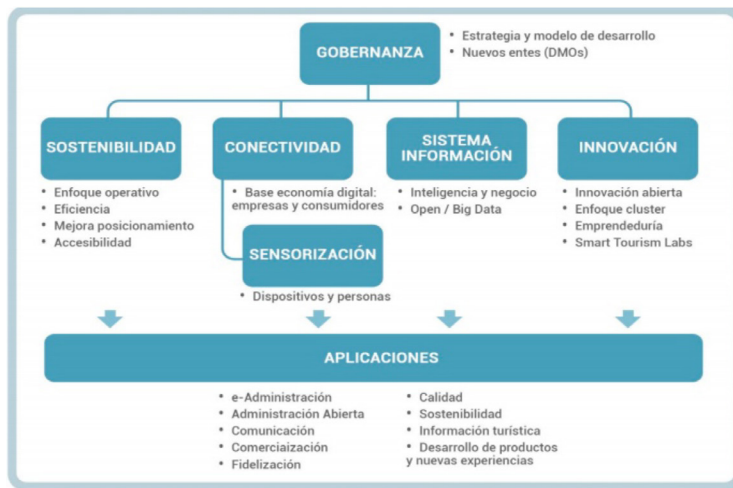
GOBERNANZA

• Estrategia y modelo de desarrollo
• Nuevos entes (DMOs)

SOSTENIBILIDAD

• Enfoque operativo
• Eficiencia
• Mejora posicionamiento
• Accesibilidad

CONECTIVIDAD

• Base economía digital: empresas y consumidores

SENSORIZACIÓN

• Dispositivos y personas

SISTEMA INFORMACIÓN

• Inteligencia y negocio
• Open / Big Data

INNOVACIÓN

• Innovación abierta
• Enfoque cluster
• Emprendeduría
• Smart Tourism Labs

APLICACIONES

• e-Administración
• Administración Abierta
• Comunicación
• Comerciaización
• Fidelización

• Calidad
• Sostenibilidad
• Información turística
• Desarrollo de productos y nuevas experiencias